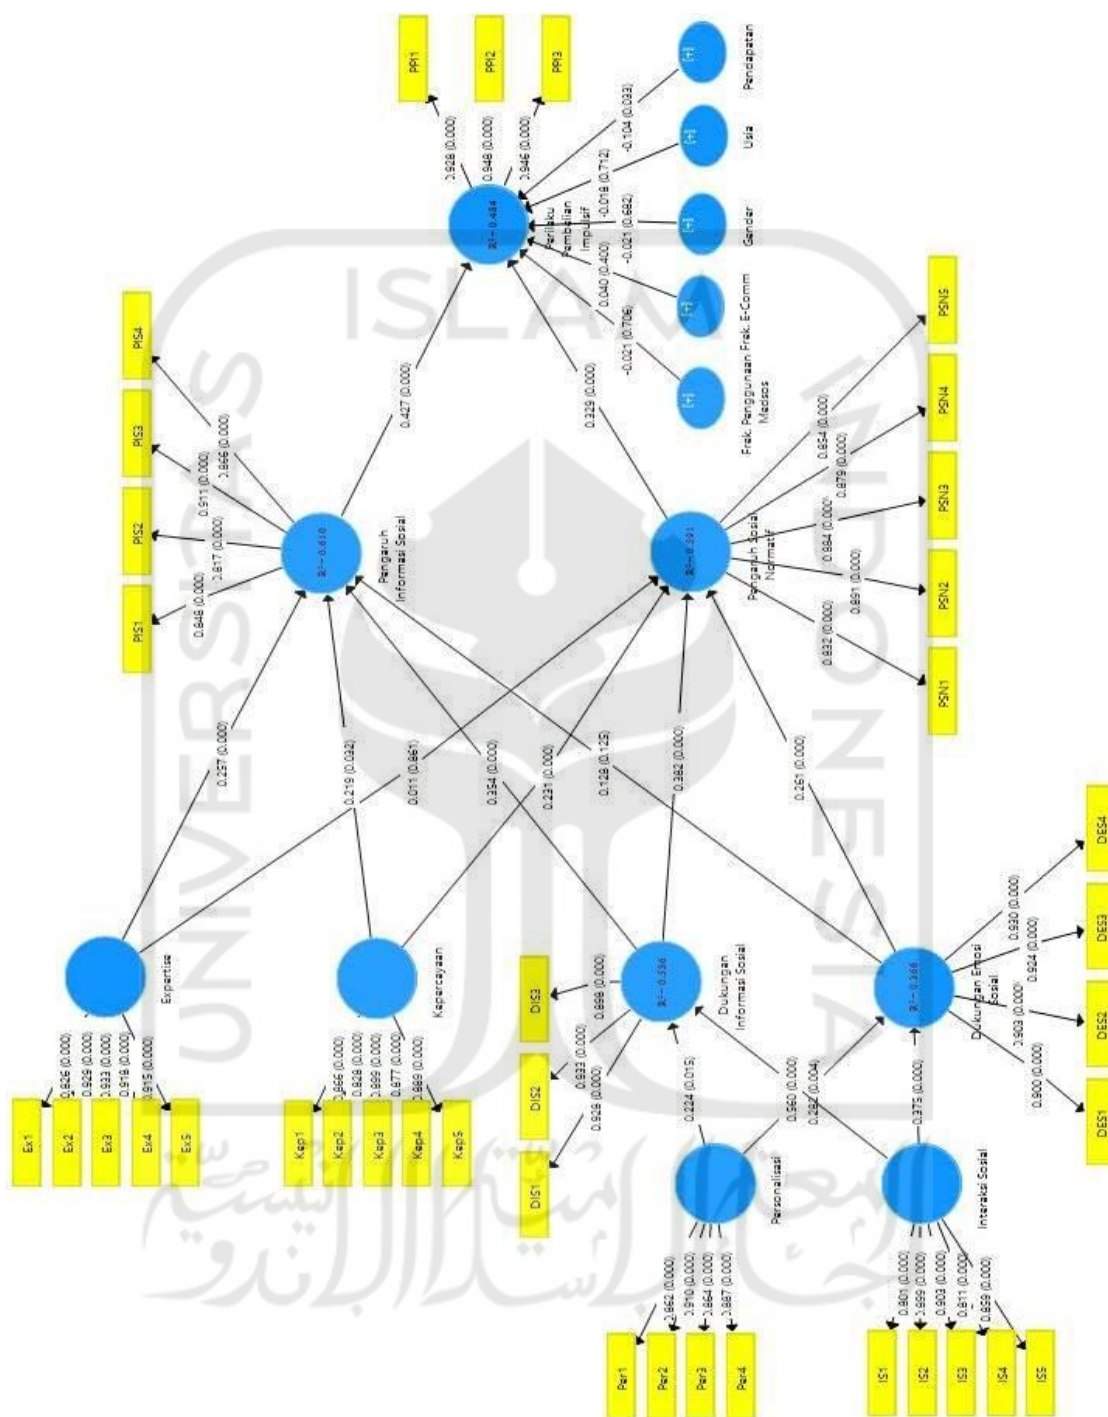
PPI1
PPI2
PPI3
0.928 (0.000)
0.948 (0.000)
0.946 (0.000)
R² = 0.484
Perilaku Pembelian Impulsif
-0.104 (0.033)
-0.018 (0.712)
-0.021 (0.682)
0.040 (0.400)
-0.021 (0.706)
[+]
Pendapatan
[+]
Usia
[+]
Gender
[+]
[+]
Frek. Penggunaan Frek. E-Comm Medsos
PIS4
PIS3
PIS2
PIS1
0.866 (0.000)
0.911 (0.000)
0.817 (0.000)
0.848 (0.000)
R² = 0.618
Pengaruh Informasi Sosial
0.427 (0.000)
0.328 (0.000)
PSN5
PSN4
PSN3
PSN2
PSN1
0.854 (0.000)
0.879 (0.000)
0.884 (0.000)
0.891 (0.000)
0.832 (0.000)
R² = 0.391
Pengaruh Sosial Normatif
0.237 (0.000)
0.218 (0.032)
0.011 (0.861)
0.354 (0.000)
0.231 (0.000)
0.129 (0.129)
0.382 (0.000)
0.261 (0.000)
Expertise
0.826 (0.000)
0.929 (0.000)
0.933 (0.000)
0.918 (0.000)
0.915 (0.000)
Ex1
Ex2
Ex3
Ex4
Ex5
Kepercayaan
0.866 (0.000)
0.828 (0.000)
0.899 (0.000)
0.877 (0.000)
0.885 (0.000)
Kep1
Kep2
Kep3
Kep4
Kep5
DIS3
DIS2
DIS1
0.898 (0.000)
0.933 (0.000)
0.926 (0.000)
R² = 0.336
Dukungan Informasi Sosial
R² = 0.366
Dukungan Emosi Sosial
0.930 (0.000)
0.924 (0.000)
0.903 (0.000)
0.900 (0.000)
DES4
DES3
DES2
DES1
0.224 (0.015)
0.560 (0.000)
0.282 (0.004)
0.375 (0.000)
Personalisasi
0.862 (0.000)
0.910 (0.000)
0.864 (0.000)
0.887 (0.000)
Per1
Per2
Per3
Per4
Interaksi Sosial
0.801 (0.000)
0.869 (0.000)
0.903 (0.000)
0.811 (0.000)
0.859 (0.000)
IS1
IS2
IS3
IS4
IS5